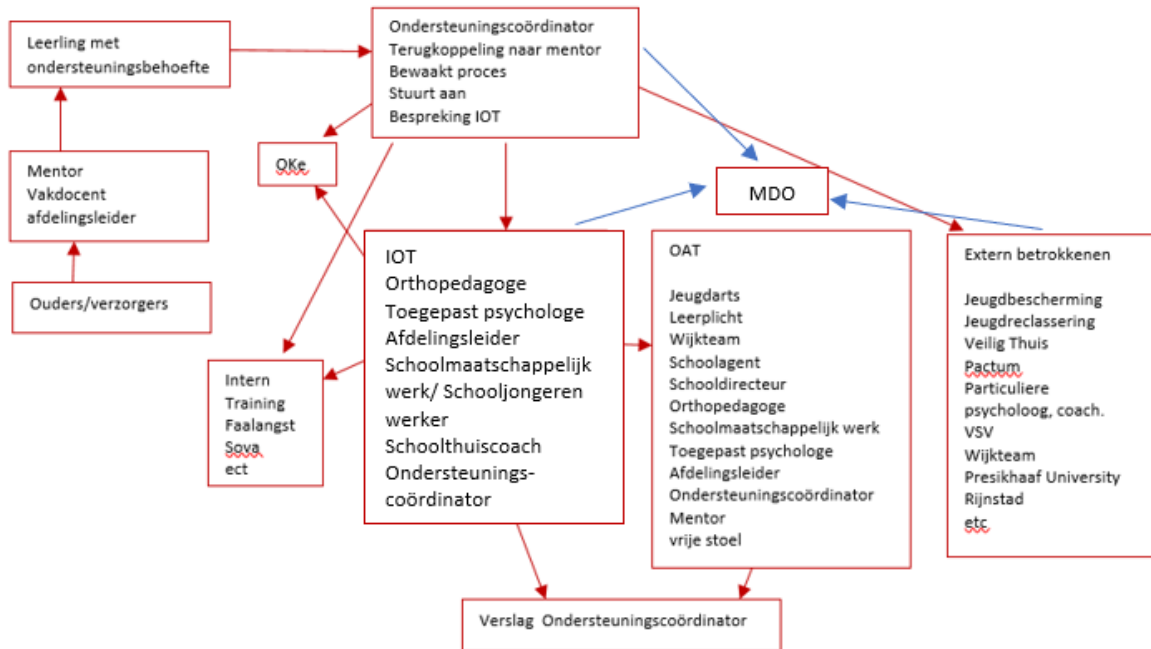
Leerling met ondersteuningsbehoefte

Ondersteuningscoördinator
Terugkoppeling naar mentor
Bewaakt proces
Stuurt aan
Bespreking IOT

Mentor
Vakdocent
afdelingsleider

Ouders/verzorgers

OKe

MDO

IOT
Orthopedagoge
Toegepast psychologe
Afdelingsleider
Schoolmaatschappelijk werk/ Schooljongeren werker
Schoolthuiscoach
Ondersteuningscoördinator

OAT

Jeugdarts
Leerplicht
Wijkteam
Schoolagent
Schooldirecteur
Orthopedagoge
Schoolmaatschappelijk werk
Toegepast psychologe
Afdelingsleider
Ondersteuningscoördinator
Mentor
vrije stoel

Extern betrokkenen

Jeugdbescherming
Jeugdreclassering
Veilig Thuis
Pactum
Particuliere psycholoog, coach.
VSV
Wijkteam
Presikhaaf University
Rijnstad
etc

Intern
Training
Faalangst
Sova
ect

Verslag Ondersteuningscoördinator